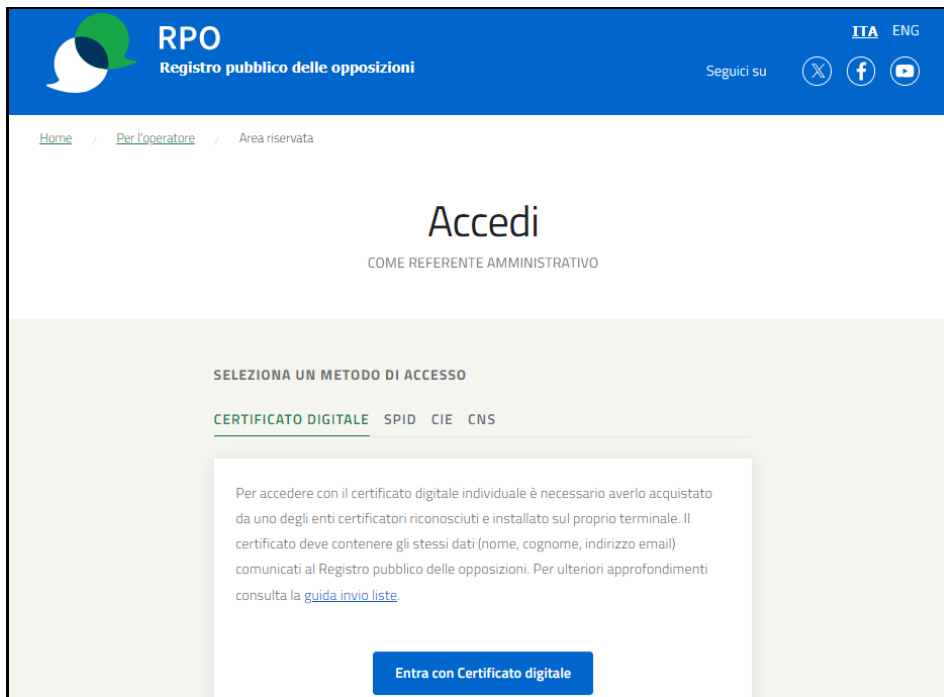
RPO
Registro pubblico delle opposizioni

ITA ENG

Seguici su

Home / Per l'operatore / Area riservata

Accedi

COME REFERENTE AMMINISTRATIVO

SELEZIONA UN METODO DI ACCESSO

CERTIFICATO DIGITALE SPID CIE CNS

Per accedere con il certificato digitale individuale è necessario averlo acquistato da uno degli enti certificatori riconosciuti e installato sul proprio terminale. Il certificato deve contenere gli stessi dati (nome, cognome, indirizzo email) comunicati al Registro pubblico delle opposizioni. Per ulteriori approfondimenti consulta la guida invio liste.

Entra con Certificato digitale